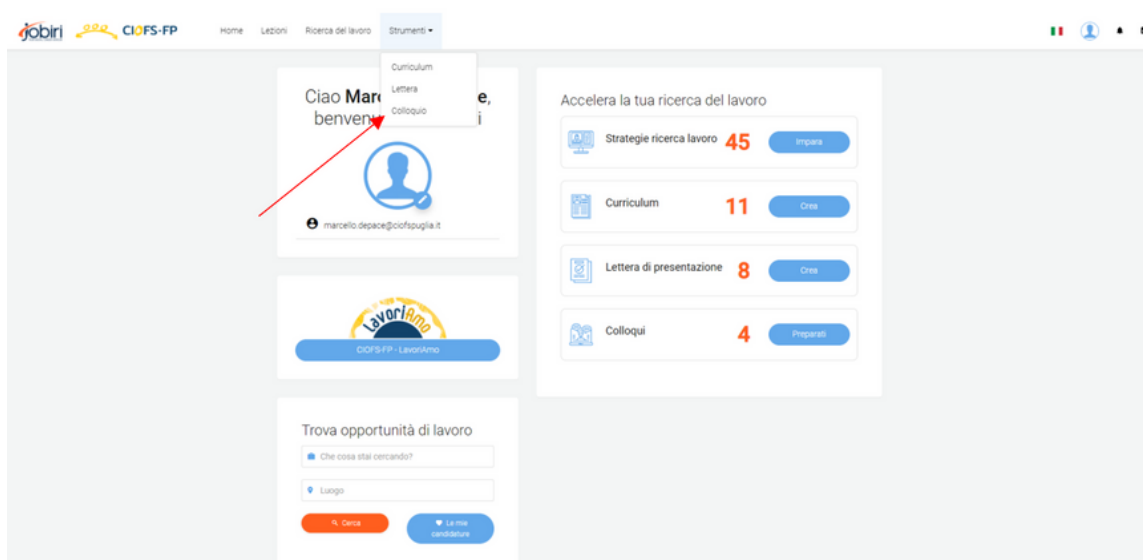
jobiri CIOFS-FP

Home Lezioni Ricerca del lavoro Strumenti

Curriculum
Lettera
Colloquio

Ciao Marc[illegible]e, benven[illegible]i

marcello.depace@ciofspuglia.it

LavoriAmo

CIOFS-FP - LavoriAmo

Trova opportunità di lavoro

Che cosa stai cercando?

Luogo

Cerca

Le mie candidature

Accelera la tua ricerca del lavoro

Strategie ricerca lavoro 45 Impara

Curriculum 11 Crea

Lettera di presentazione 8 Crea

Colloqui 4 Preparati